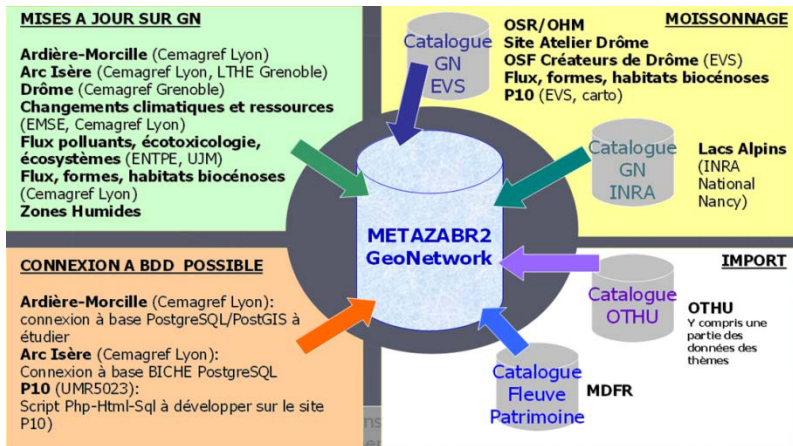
MISES A JOUR SUR GN

Ardière-Morcille (Cemagref Lyon)
Arc Isère (Cemagref Lyon, LTHE Grenoble)
Drôme (Cemagref Grenoble)
Changements climatiques et ressources (EMSE, Cemagref Lyon)
Flux polluants, écotoxicologie, écosystèmes (ENTPE, UJM)
Flux, formes, habitats biocénoses (Cemagref Lyon)
Zones Humides

Catalogue GN EVS

MOISSONNAGE

OSR/OHM
Site Atelier Drôme
OSF Créateurs de Drôme (EVS)
Flux, formes, habitats biocénoses
P10 (EVS, carto)

Catalogue GN INRA

Lacs Alpins (INRA National Nancy)

METAZABR2
GeoNetwork

CONNEXION A BDD POSSIBLE

Ardière-Morcille (Cemagref Lyon): connexion à base PostgreSQL/PostGIS à étudier
Arc Isère (Cemagref Lyon): Connexion à base BICHE PostgreSQL
P10 (UMR5023): Script Php-Html-Sql à développer sur le site P10)

IMPORT

Catalogue OTHU

OTHU
Y compris une partie des données des thèmes

Catalogue Fleuve Patrimoine

MDFR